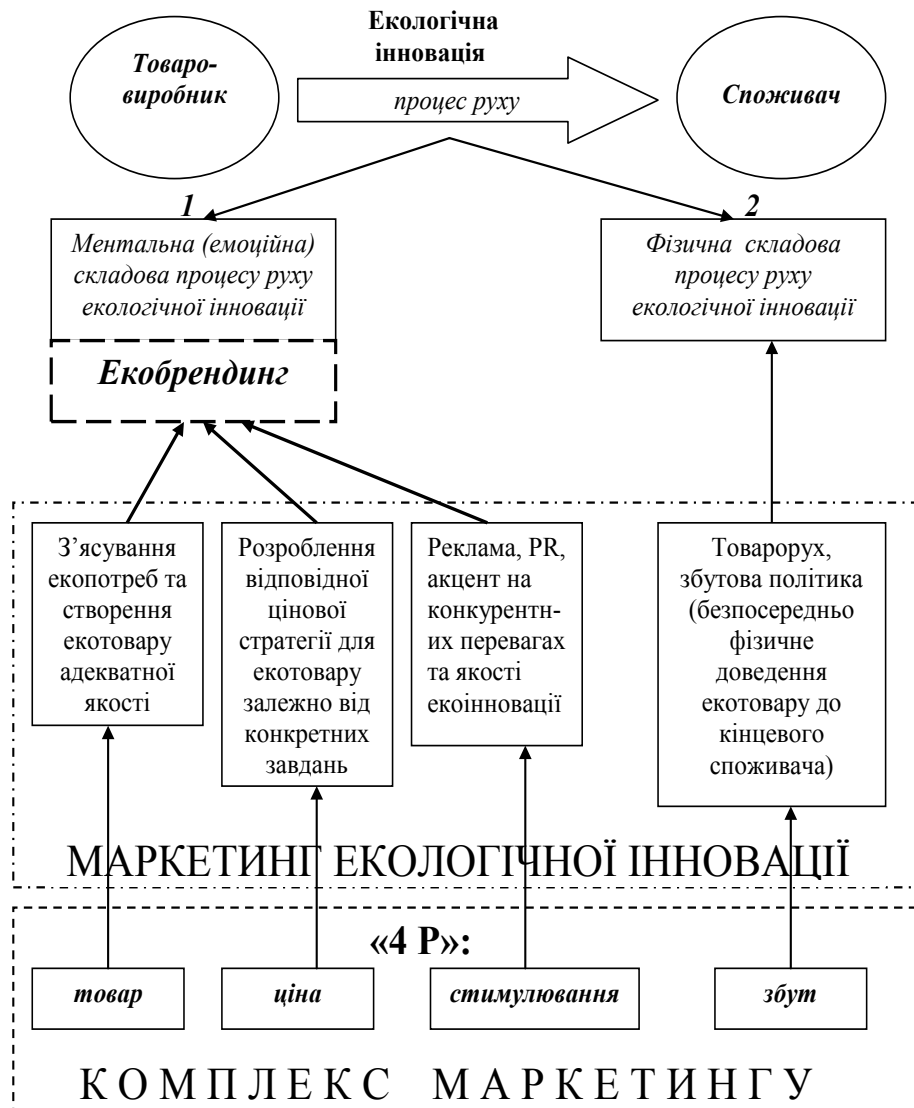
Екологічна інновація

Товаровиробник

процес руху

Споживач

1

Ментальна (емоційна) складова процесу руху екологічної інновації

2

Фізична складова процесу руху екологічної інновації

Екобрендинг

З'ясування екопотреб та створення екотовару адекватної якості

Розроблення відповідної цінової стратегії для екотовару залежно від конкретних завдань

Реклама, PR, акцент на конкурентних перевагах та якості екоінновації

Товарорух, збутова політика (безпосередньо фізичне доведення екотовару до кінцевого споживача)

МАРКЕТИНГ ЕКОЛОГІЧНОЇ ІННОВАЦІЇ

«4 Р»:

товар

ціна

стимулювання

збут

КОМПЛЕКС МАРКЕТИНГУ